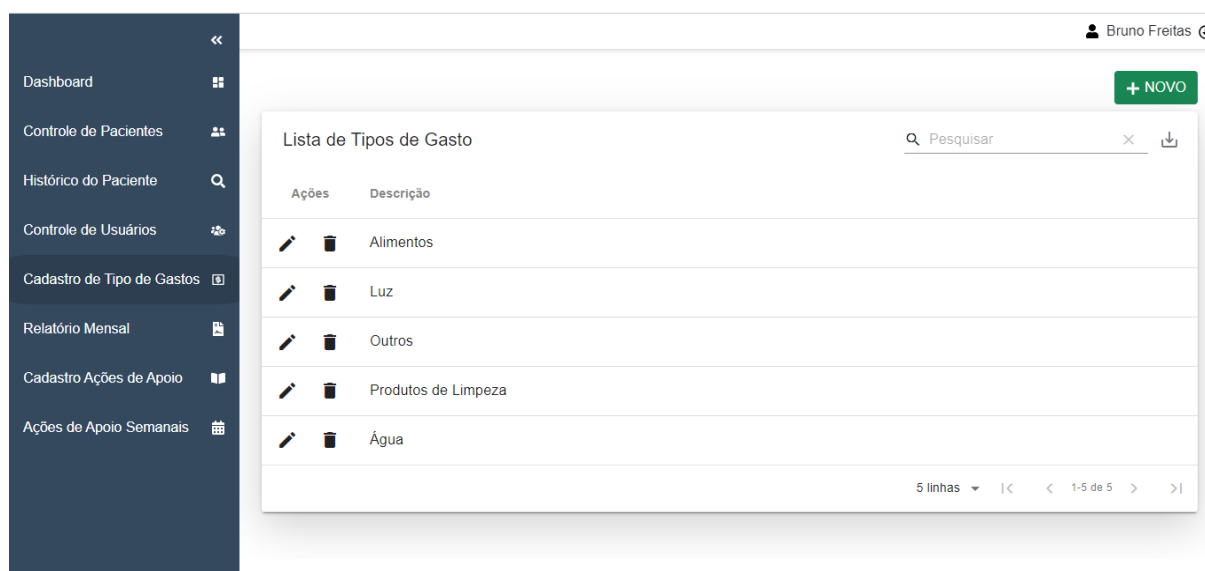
«

Dashboard

Controle de Pacientes

Histórico do Paciente

Controle de Usuários

Cadastro de Tipo de Gastos

Relatório Mensal

Cadastro Ações de Apoio

Ações de Apoio Semanais

Bruno Freitas

+ NOVO

Lista de Tipos de Gasto

Pesquisar

| Ações | Descrição |
|---|---|
| | Alimentos |
| | Luz |
| | Outros |
| | Produtos de Limpeza |
| | Água |

5 linhas 1-5 de 5